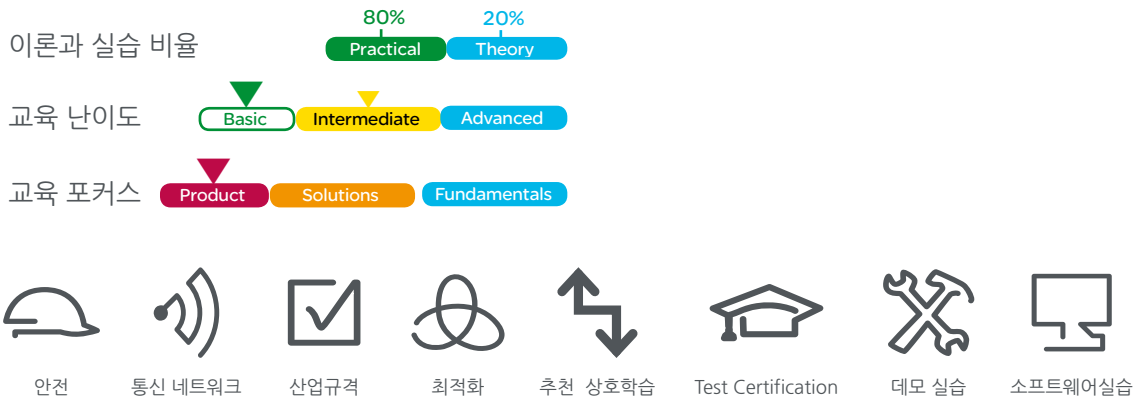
이론과 실습 비율

80%
Practical

20%
Theory

교육 난이도

Basic

Intermediate

Advanced

교육 포커스

Product

Solutions

Fundamentals

안전

통신 네트워크

산업규격

최적화

추천 상호학습

Test Certification

데모 실습

소프트웨어실습